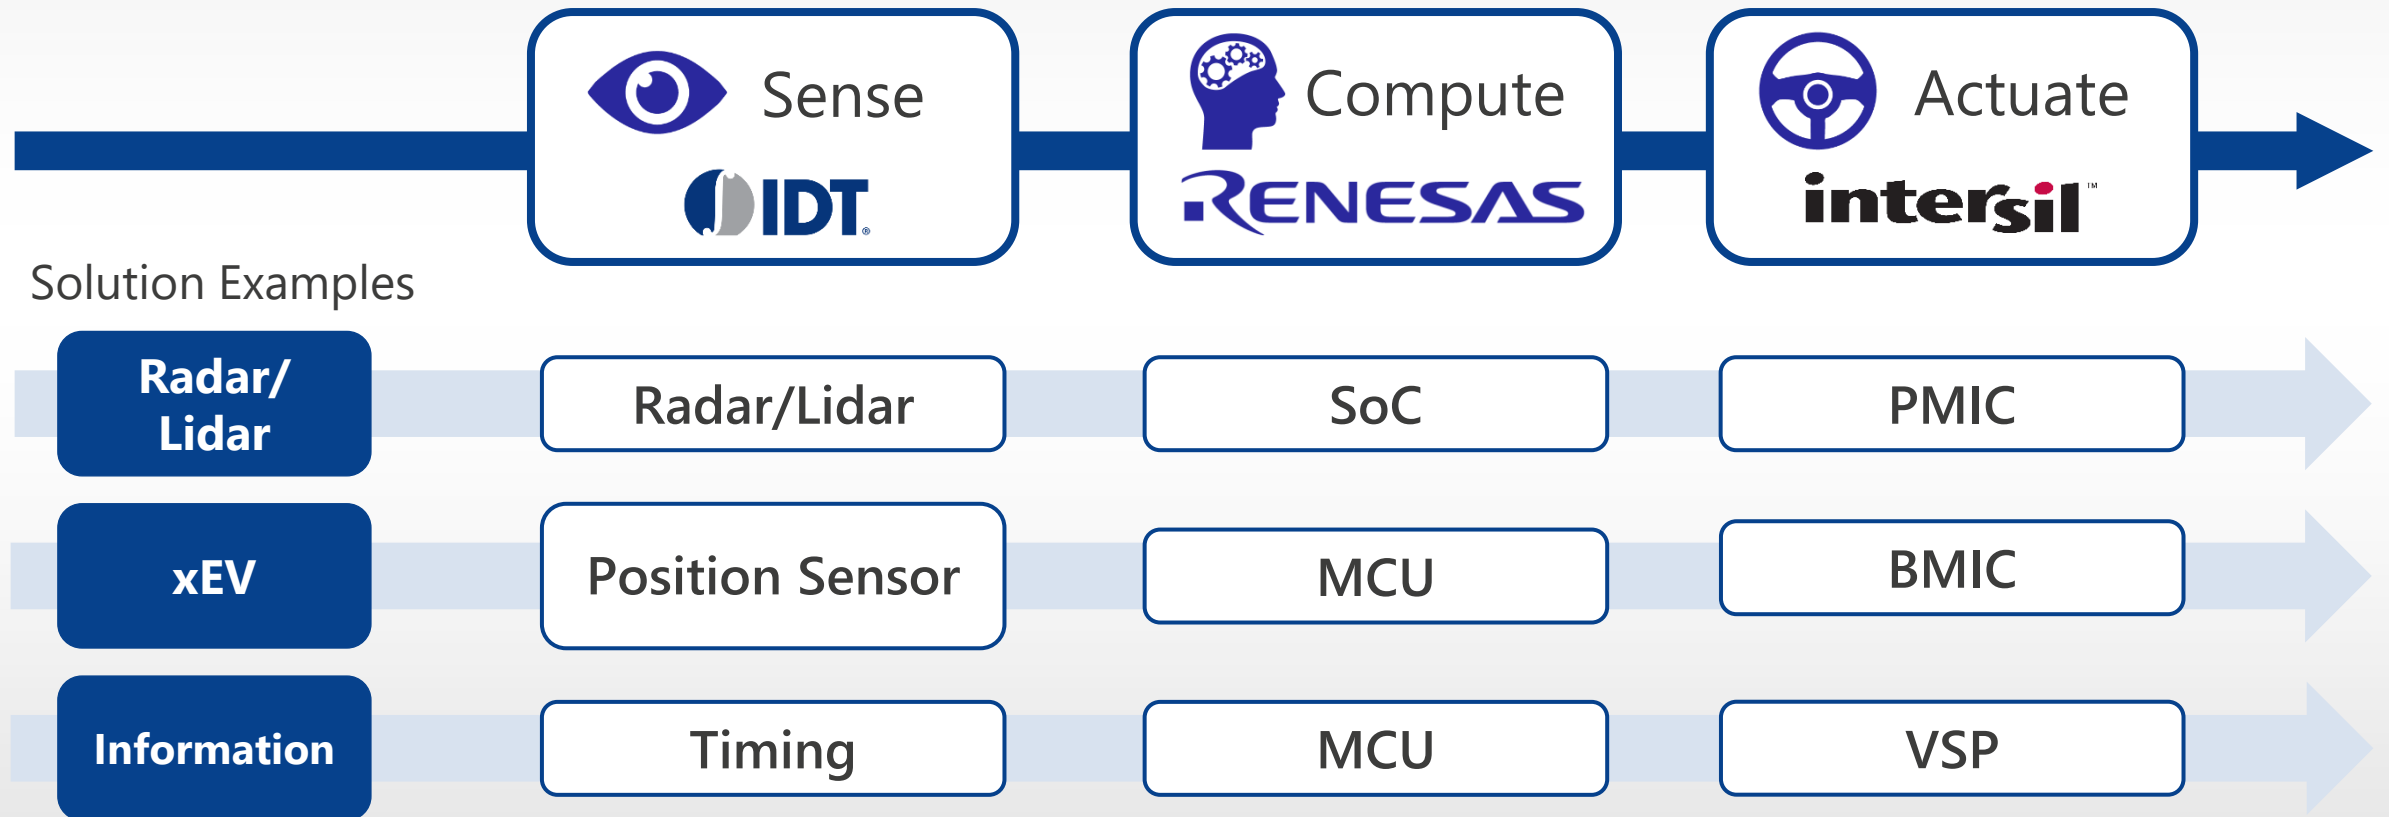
Sense
IDT

Compute
RENESAS

Actuate
intersil

Solution Examples

| Radar/ Lidar | Radar/Lidar | SoC | PMIC |
|---|---|---|---|
| xEV | Position Sensor | MCU | BMIC |
| Information | Timing | MCU | VSP |